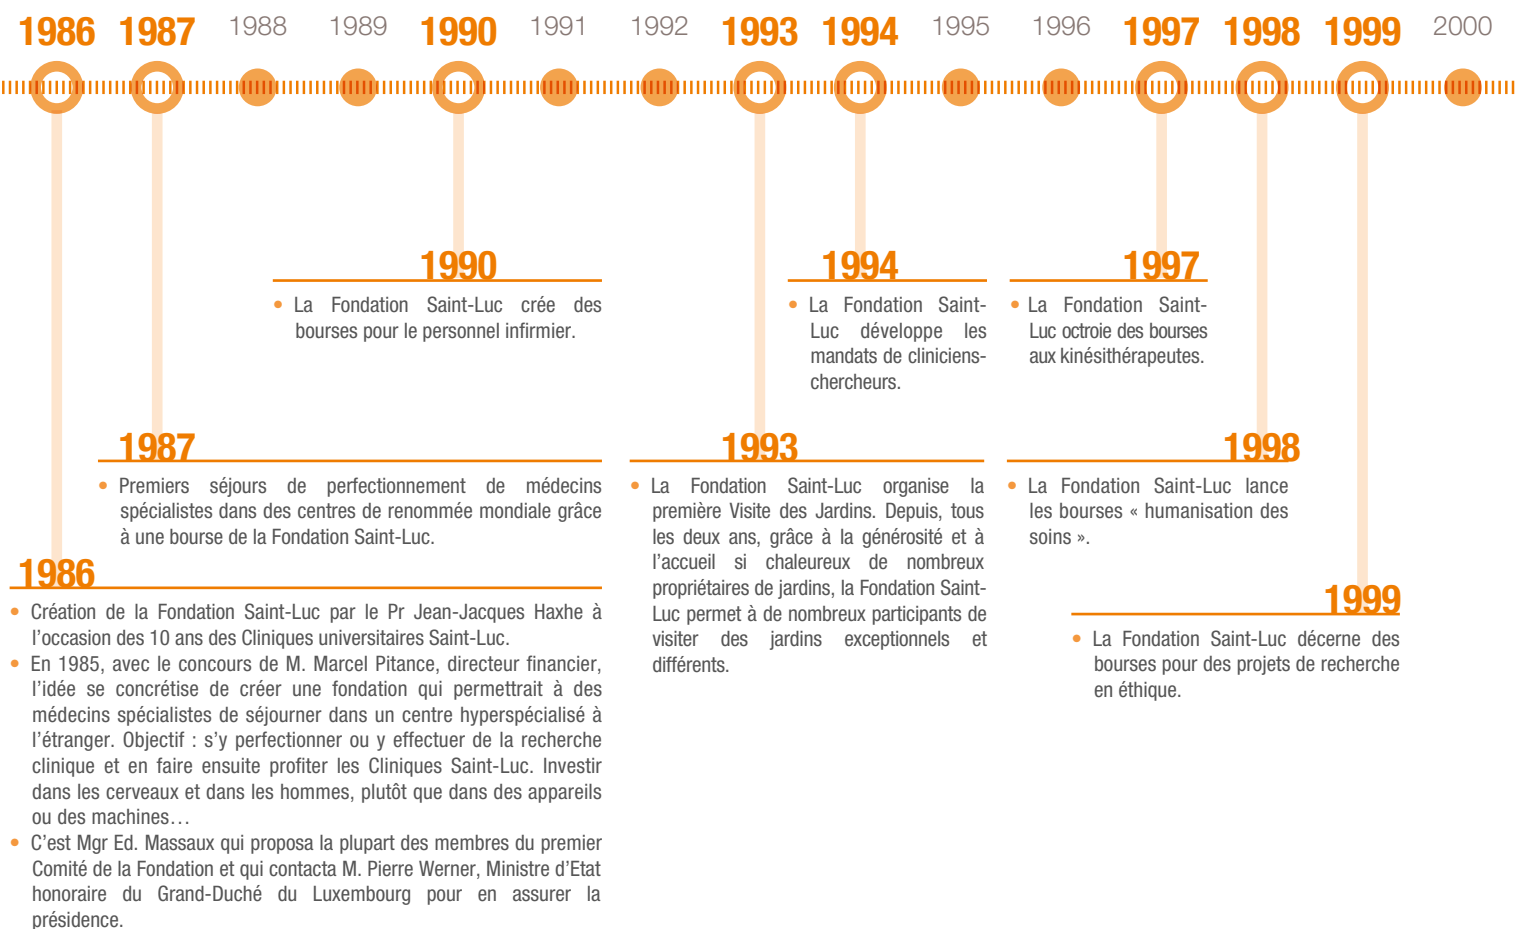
1986 1987 1988 1989 1990 1991 1992 1993 1994 1995 1996 1997 1998 1999 2000

1990

• La Fondation Saint-Luc crée des bourses pour le personnel infirmier.

1994

• La Fondation Saint-Luc développe les mandats de cliniciens-chercheurs.

1997

• La Fondation Saint-Luc octroie des bourses aux kinésithérapeutes.

1987

• Premiers séjours de perfectionnement de médecins spécialistes dans des centres de renommée mondiale grâce à une bourse de la Fondation Saint-Luc.

1993

• La Fondation Saint-Luc organise la première Visite des Jardins. Depuis, tous les deux ans, grâce à la générosité et à l'accueil si chaleureux de nombreux propriétaires de jardins, la Fondation Saint-Luc permet à de nombreux participants de visiter des jardins exceptionnels et différents.

1998

• La Fondation Saint-Luc lance les bourses « humanisation des soins ».

1986

• Création de la Fondation Saint-Luc par le Pr Jean-Jacques Haxhe à l'occasion des 10 ans des Cliniques universitaires Saint-Luc.
• En 1985, avec le concours de M. Marcel Pitance, directeur financier, l'idée se concrétise de créer une fondation qui permettrait à des médecins spécialistes de séjourner dans un centre hyperspécialisé à l'étranger. Objectif : s'y perfectionner ou y effectuer de la recherche clinique et en faire ensuite profiter les Cliniques Saint-Luc. Investir dans les cerveaux et dans les hommes, plutôt que dans des appareils ou des machines…
• C'est Mgr Ed. Massaux qui proposa la plupart des membres du premier Comité de la Fondation et qui contacta M. Pierre Werner, Ministre d'Etat honoraire du Grand-Duché du Luxembourg pour en assurer la présidence.

1999

• La Fondation Saint-Luc décerne des bourses pour des projets de recherche en éthique.